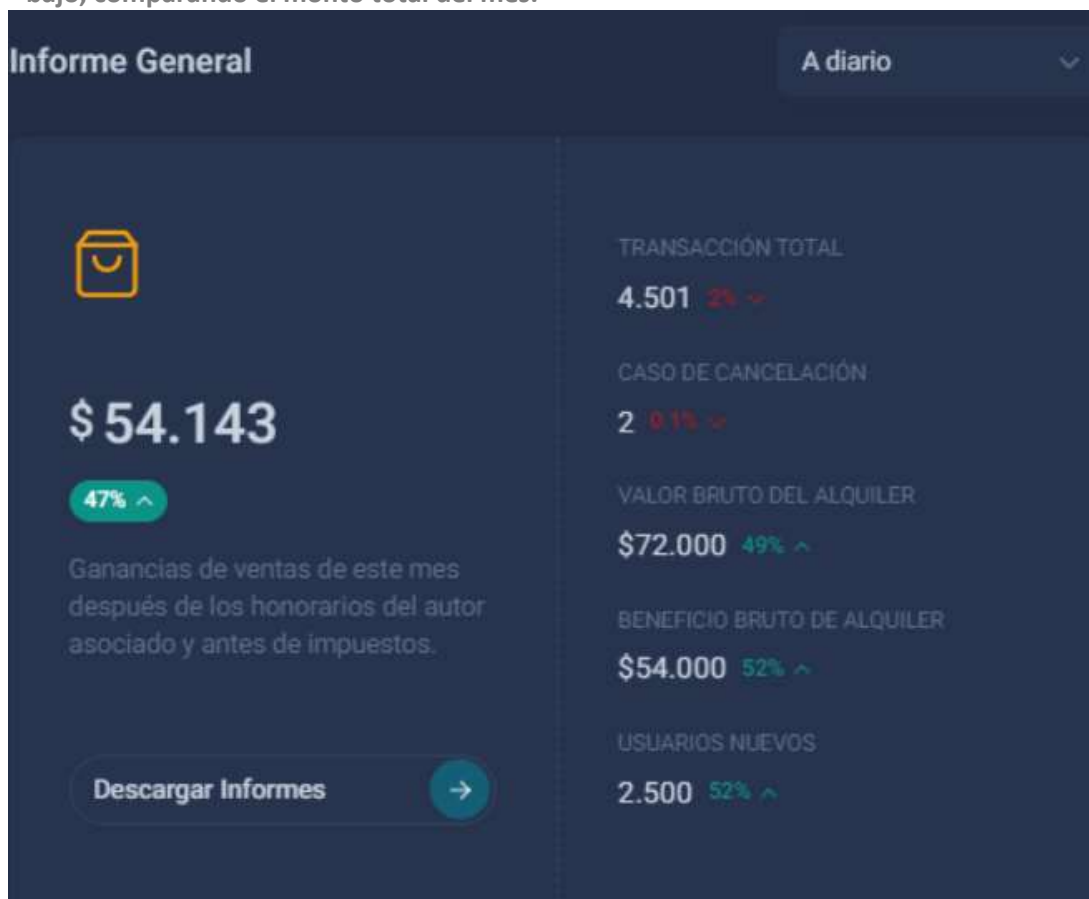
bajo, comparando el monto total del mes.

Informe General

A diario

$ 54.143

47%

Ganancias de ventas de este mes después de los honorarios del autor asociado y antes de impuestos.

Descargar Informes

TRANSACCIÓN TOTAL

4.501 2%

CASO DE CANCELACIÓN

2 0.1%

VALOR BRUTO DEL ALQUILER

$72.000 49%

BENEFICIO BRUTO DE ALQUILER

$54.000 52%

USUARIOS NUEVOS

2.500 52%